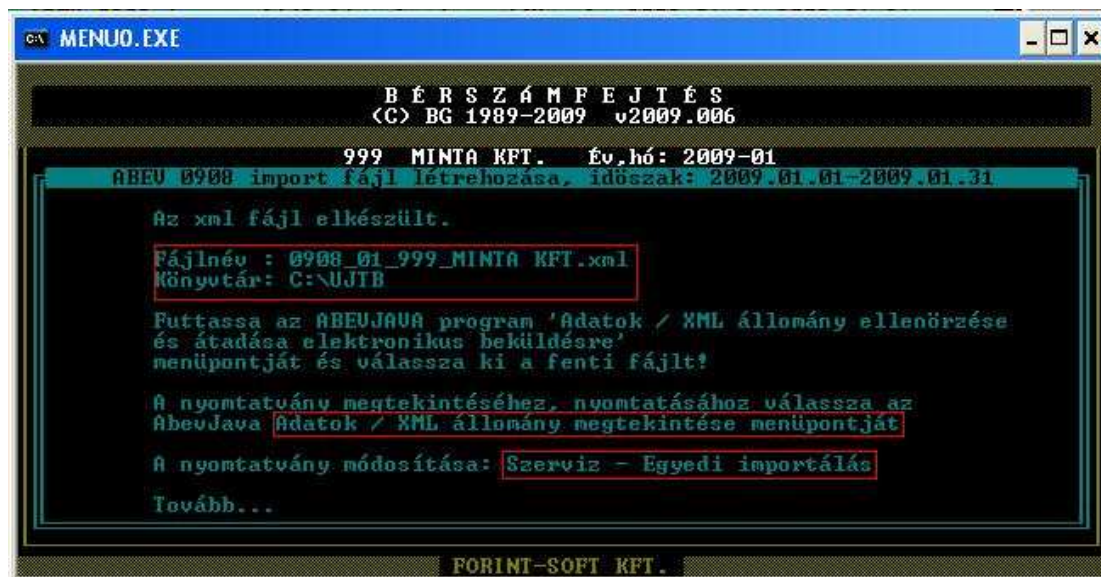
MENU0.EXE

B É R S Z Á M F E J T É S
(C) BG 1989-2009 v2009.006

999 MINTA KFT. Év,hó: 2009-01

ABEV 0908 import fájl létrehozása, időszak: 2009.01.01-2009.01.31

Az xml fájl elkészült.

Fájlnév : 0908_01_999_MINTA KFT.xml
Könyvtár: C:\UJTB

Futtassa az ABEVJAVA program 'Adatok / XML állomány ellenörzése és átadása elektronikus beküldésre' menüpontját és válassza ki a fenti fájlt!

A nyomtatvány megtekintéséhez, nyomtatásához válassza az AbevJava Adatok / XML állomány megtekintése menüpontját

A nyomtatvány módosítása: Szerviz - Egyedi importálás

Tovább...

FORINT-SOFT KFT.